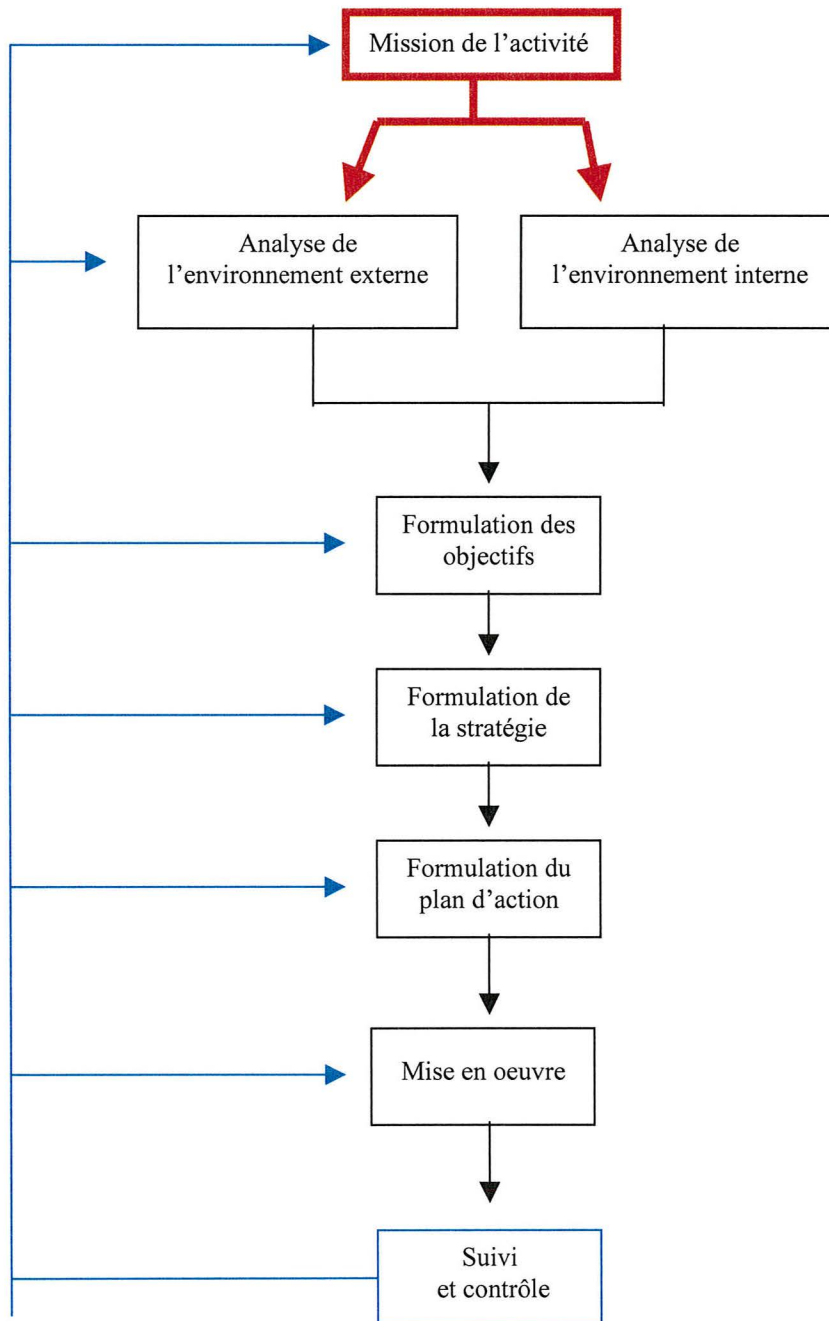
Mission de l’activité

Analyse de l’environnement externe

Analyse de l’environnement interne

Formulation des objectifs

Formulation de la stratégie

Formulation du plan d’action

Mise en oeuvre

Suivi et contrôle